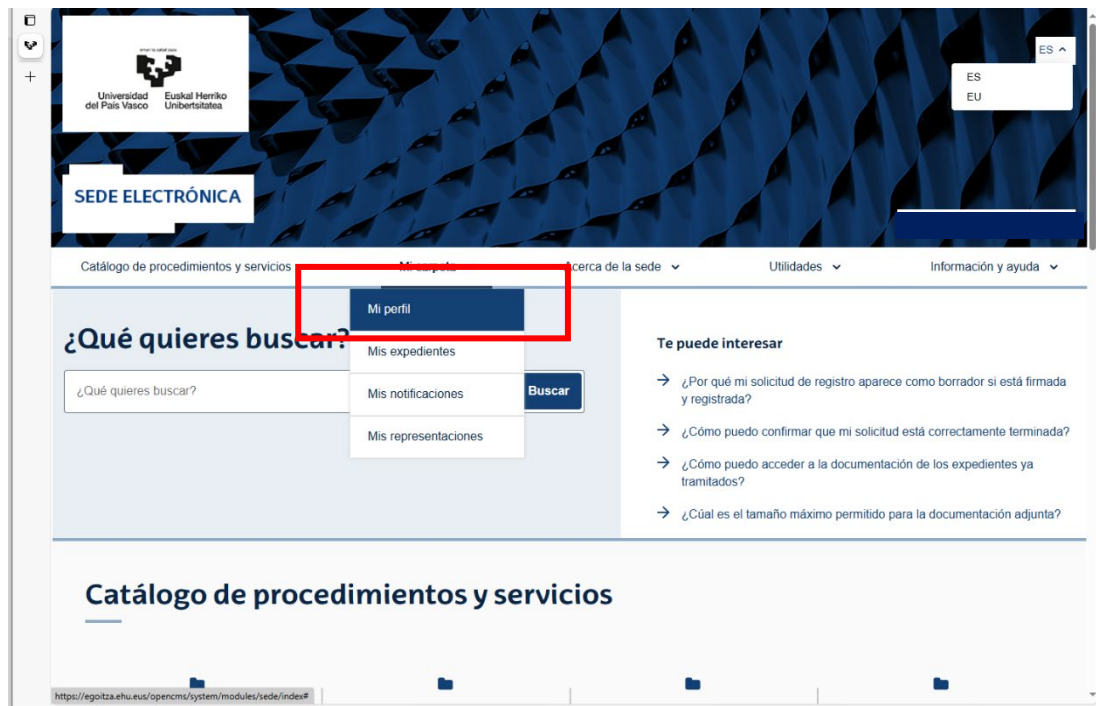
eman ta zabal zazu

Universidad del País Vasco
Euskal Herriko Unibertsitatea

SEDE ELECTRÓNICA

ES
ES
EU

Catálogo de procedimientos y servicios
Mi carpeta
Acerca de la sede
Utilidades
Información y ayuda

Mi perfil
Mis expedientes
Mis notificaciones
Mis representaciones

¿Qué quieres buscar?

¿Qué quieres buscar?
Buscar

Te puede interesar

→ ¿Por qué mi solicitud de registro aparece como borrador si está firmada y registrada?
→ ¿Cómo puedo confirmar que mi solicitud está correctamente terminada?
→ ¿Cómo puedo acceder a la documentación de los expedientes ya tramitados?
→ ¿Cúal es el tamaño máximo permitido para la documentación adjunta?

Catálogo de procedimientos y servicios

https://egoitza.ehu.eus/opencms/system/modules/sede/index#